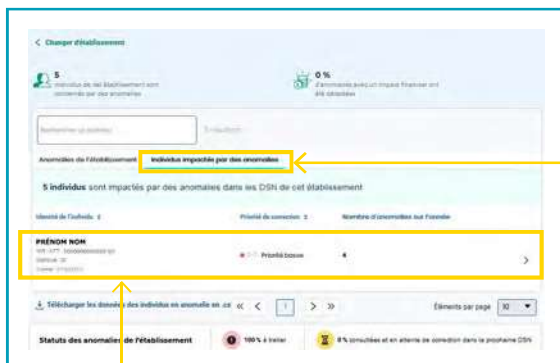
< Changer d'établissement

5
individus de cet établissement sont concernés par des anomalies

0 %
d'anomalies avec un impact financier ont été détectées

Rechercher un individu

Anomalies de l'établissement | Individus impactés par des anomalies

5 individus sont impactés par des anomalies dans les DSN de cet établissement

| Identité de l'individu | Priorité de correction | Nombre d'anomalies sur l'année | |
|---|---|---|---|
| PRÉNOM NOM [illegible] | Priorité basse | 4 | > |

Télécharger les données des individus en anomalie en .cs

« < 1 > »

Éléments par page 10

Statuts des anomalies de l'établissement

100 % à traiter

0 % consultées et en attente de correction dans la prochaine DSN